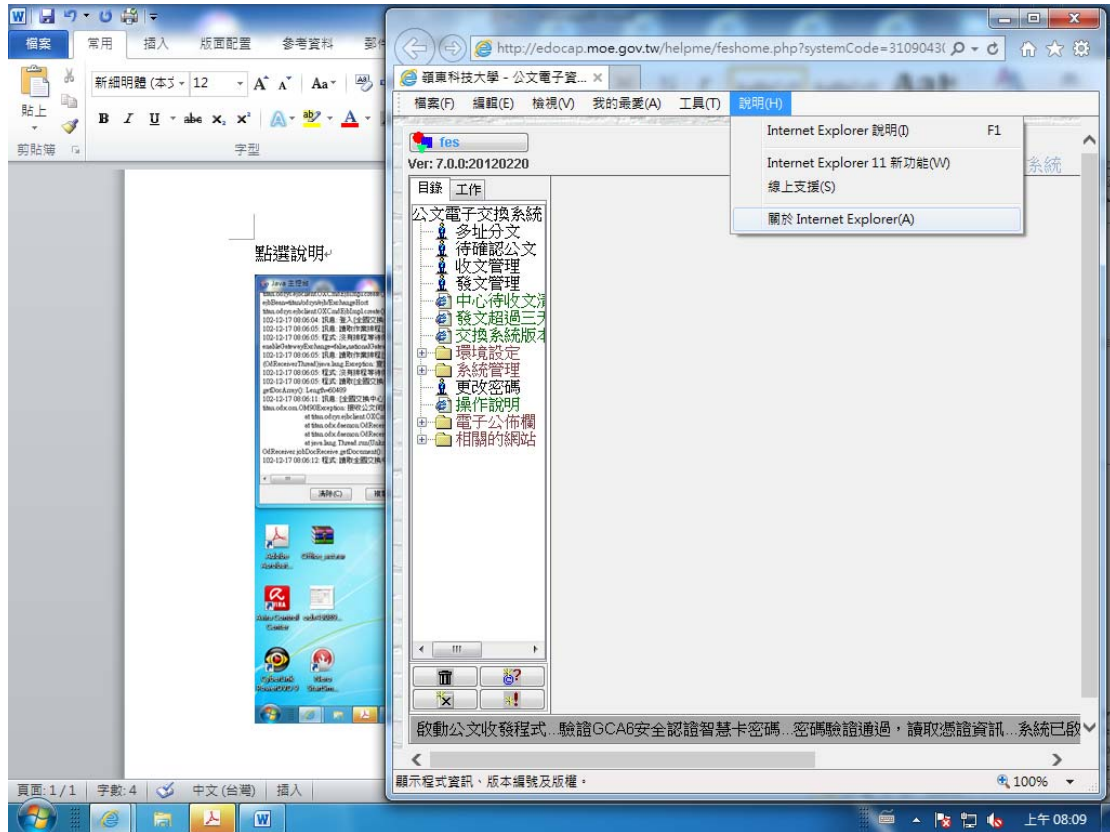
檔案 常用 插入 版面配置 參考資料 郵件

貼上
剪貼簿
新細明體 (本文 12
字型

點選說明

清除(C)

Adobe Acrobat
Office picture
Avira Control Center

頁面: 1/1 字數: 4 中文 (台灣) 插入

http://edocap.moe.gov.tw/helpme/feshome.php?systemCode=3109043(
嶺東科技大學 - 公文電子資...
檔案(F) 編輯(E) 檢視(V) 我的最愛(A) 工具(T) 說明(H)

Internet Explorer 說明(I) F1
Internet Explorer 11 新功能(W)
線上支援(S)
關於 Internet Explorer(A)

fes
Ver: 7.0.0:20120220
目錄 工作
公文電子交換系統
多址分文
待確認公文
收文管理
發文管理
中心待收文清
發文超過三天
交換系統版本
環境設定
系統管理
更改密碼
操作說明
電子公佈欄
相關的網站

系統

啟動公文收發程式...驗證GCA6安全認證智慧卡密碼...密碼驗證通過，讀取憑證資訊...系統已啟

顯示程式資訊、版本編號及版權。
100%

上午 08:09